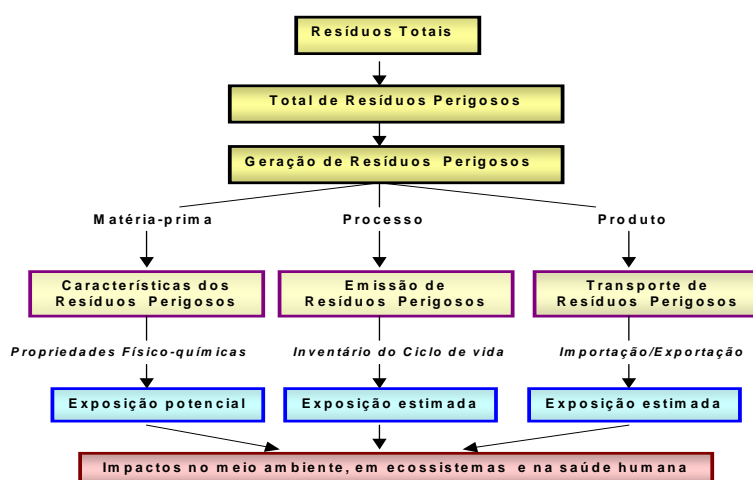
Resíduos Totais

Total de Resíduos Perigosos

Geração de Resíduos Perigosos

Matéria-prima

Processo

Produto

Características dos Resíduos Perigosos

Emissão de Resíduos Perigosos

Transporte de Resíduos Perigosos

Propriedades Físico-químicas

Inventário do Ciclo de vida

Importação/Exportação

Exposição potencial

Exposição estimada

Exposição estimada

Impactos no meio ambiente, em ecossistemas e na saúde humana